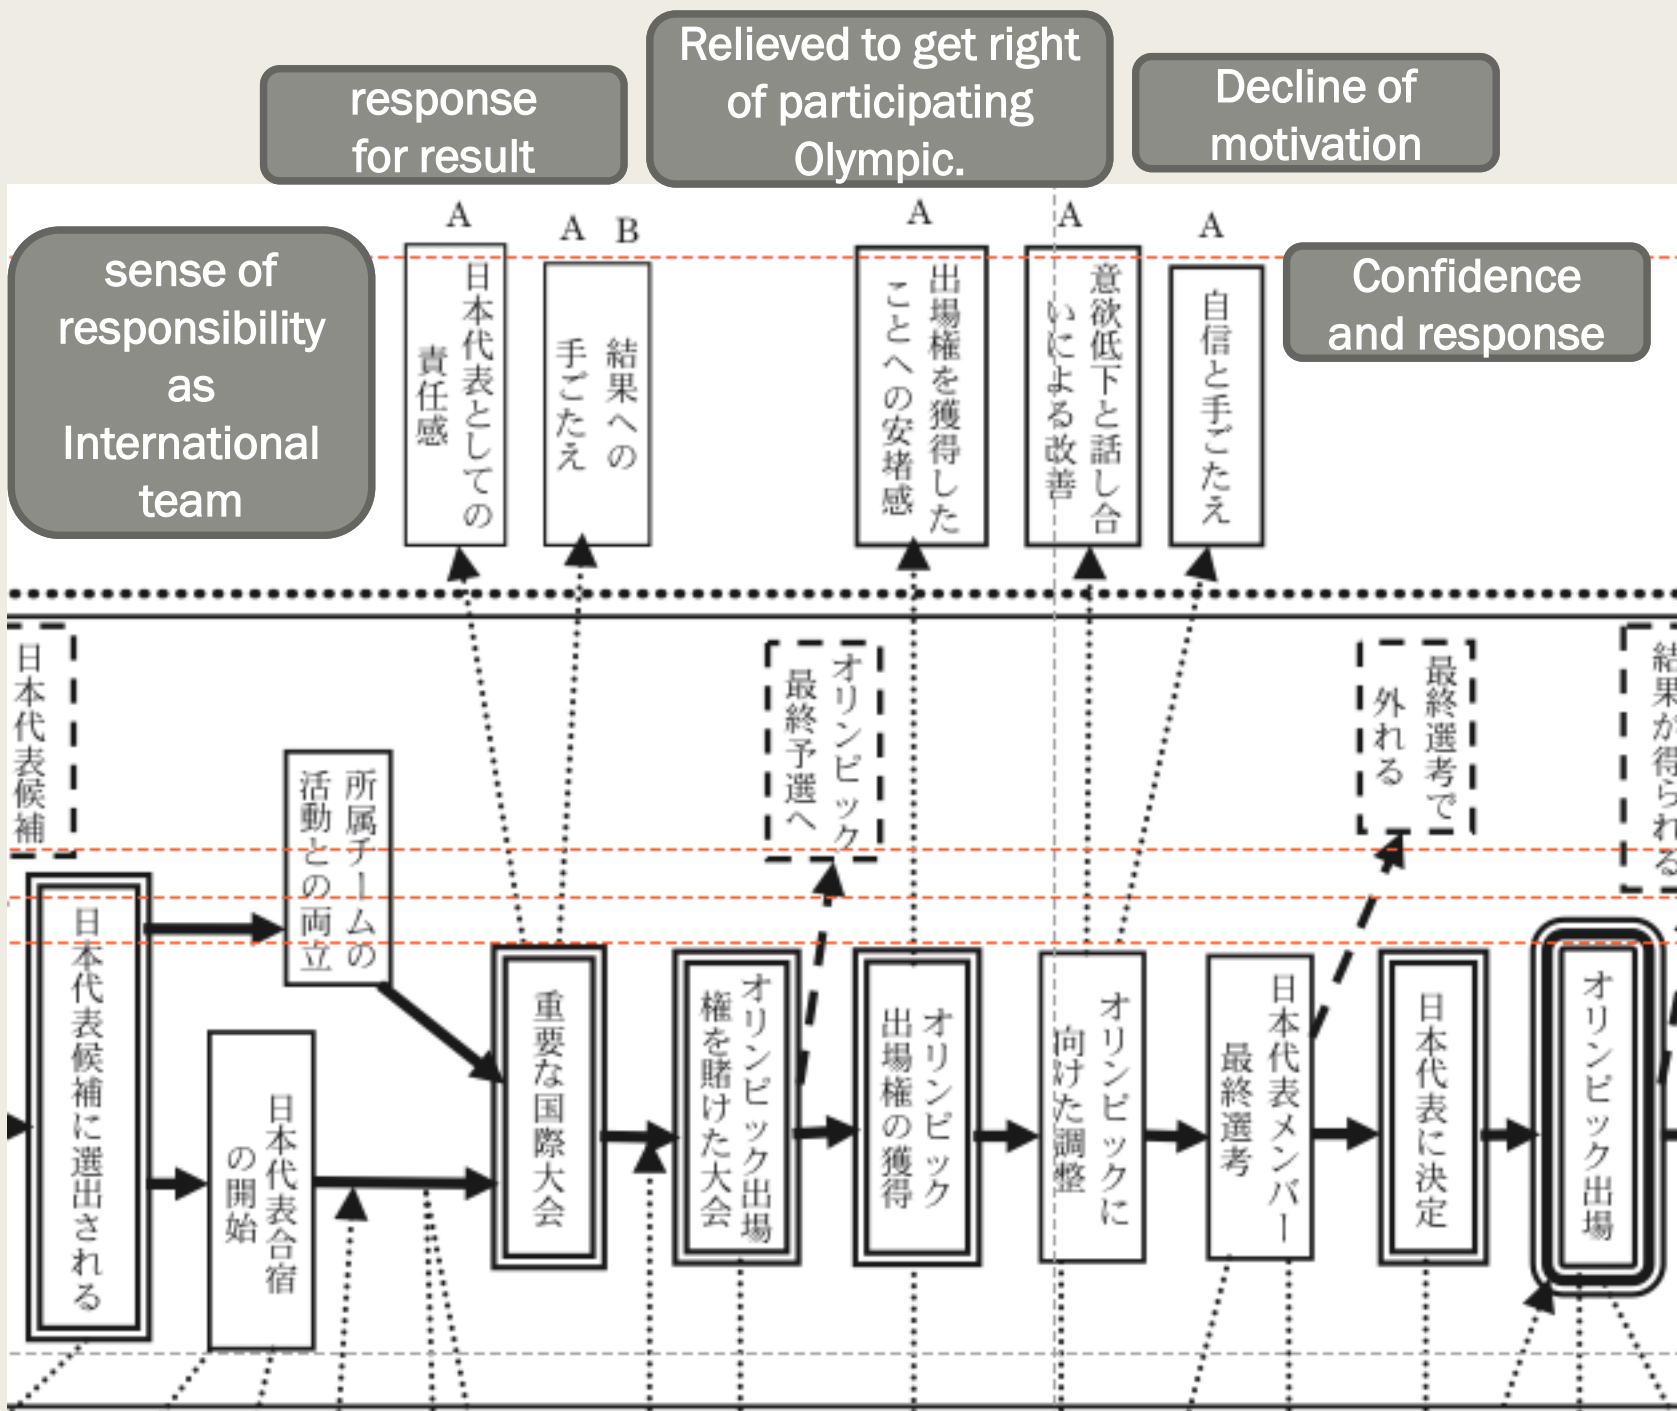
response for result

Relieved to get right of participating Olympic.

Decline of motivation

sense of responsibility as International team

Confidence and response

A
日本代表としての責任感

A B
結果への手ごたえ

A
出場権を獲得したことへの安堵感

A
意欲低下と話し合いによる改善

A
自信と手ごたえ

日本代表候補

所属チームの活動との両立

オリンピック最終予選へ

最終選考で外れる

結果が得られる

日本代表候補に選出される

日本代表合宿の開始

重要な国際大会

オリンピック出場権を賭けた大会

オリンピック出場権の獲得

オリンピックに向けた調整

日本代表メンバー最終選考

日本代表に決定

オリンピック出場